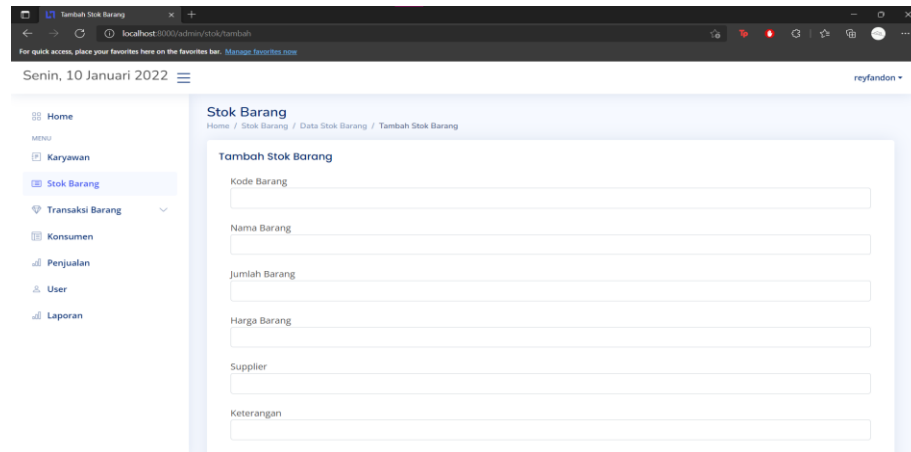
Tambah Stok Barang

localhost:8000/admin/stok/tambah

For quick access, place your favorites here on the favorites bar. Manage favorites now

Senin, 10 Januari 2022

reyfandon

Home

MENU

Karyawan

Stok Barang

Transaksi Barang

Konsumen

Penjualan

User

Laporan

Stok Barang

Home / Stok Barang / Data Stok Barang / Tambah Stok Barang

Tambah Stok Barang

Kode Barang

Nama Barang

Jumlah Barang

Harga Barang

Supplier

Keterangan